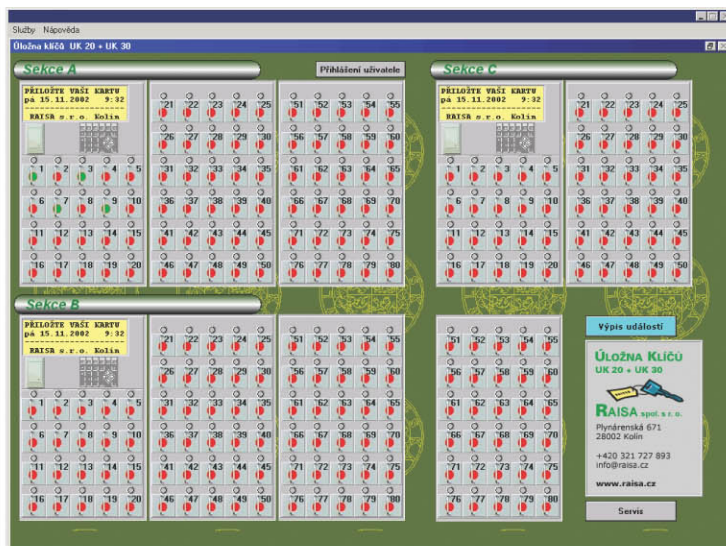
Služby Nápověda

Úložna klíčů UK 20 + UK 30

Sekce A

Přihlášení uživatele

Sekce C

PŘILOŽTE VAŠI KARTU
pá 15.11.2002 9:32
RAISA s.r.o. Kolín

1 2 3 4 5
6 7 8 9 10
11 12 13 14 15
16 17 18 19 20

21 22 23 24 25
26 27 28 29 30
31 32 33 34 35
36 37 38 39 40
41 42 43 44 45
46 47 48 49 50

51 52 53 54 55
56 57 58 59 60
61 62 63 64 65
66 67 68 69 70
71 72 73 74 75
76 77 78 79 80

PŘILOŽTE VAŠI KARTU
pá 15.11.2002 9:32
RAISA s.r.o. Kolín

1 2 3 4 5
6 7 8 9 10
11 12 13 14 15
16 17 18 19 20

21 22 23 24 25
26 27 28 29 30
31 32 33 34 35
36 37 38 39 40
41 42 43 44 45
46 47 48 49 50

Sekce B

PŘILOŽTE VAŠI KARTU
pá 15.11.2002 9:32
RAISA s.r.o. Kolín

1 2 3 4 5
6 7 8 9 10
11 12 13 14 15
16 17 18 19 20

21 22 23 24 25
26 27 28 29 30
31 32 33 34 35
36 37 38 39 40
41 42 43 44 45
46 47 48 49 50

51 52 53 54 55
56 57 58 59 60
61 62 63 64 65
66 67 68 69 70
71 72 73 74 75
76 77 78 79 80

51 52 53 54 55
56 57 58 59 60
61 62 63 64 65
66 67 68 69 70
71 72 73 74 75
76 77 78 79 80

Výpis událostí

ÚLOŽNA KLÍČŮ
UK 20 + UK 30

RAISA spol. s r.o.
Plynárenská 671
28002 Kolín

+420 321 727 893
info@raisa.cz

www.raisa.cz

Servis